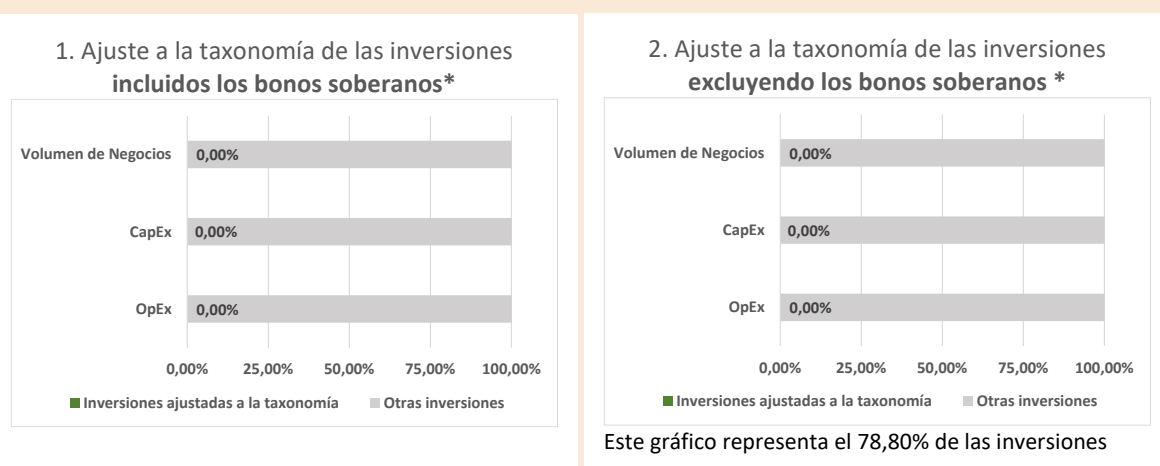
1. Ajuste a la taxonomía de las inversiones **incluidos los bonos soberanos***

Volumen de Negocios 0,00%

CapEx 0,00%

OpEx 0,00%

0,00% 25,00% 50,00% 75,00% 100,00%

Inversiones ajustadas a la taxonomía Otras inversiones

2. Ajuste a la taxonomía de las inversiones **excluyendo los bonos soberanos ***

Volumen de Negocios 0,00%

CapEx 0,00%

OpEx 0,00%

0,00% 25,00% 50,00% 75,00% 100,00%

Inversiones ajustadas a la taxonomía Otras inversiones

Este gráfico representa el 78,80% de las inversiones